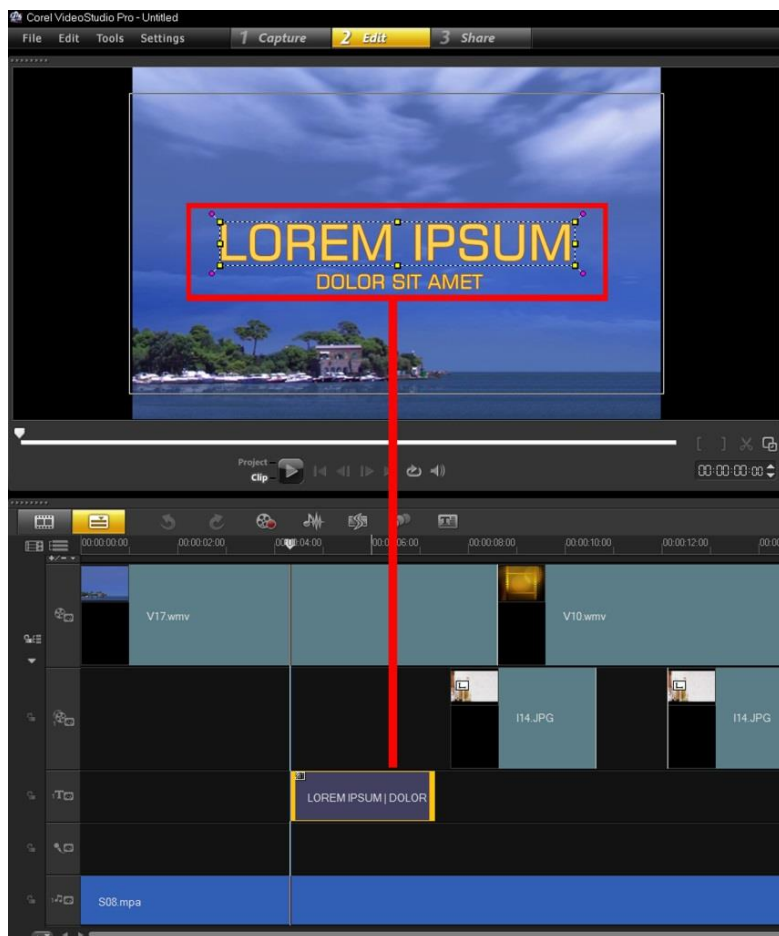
Corel VideoStudio Pro - Untitled

File Edit Tools Settings

1 Capture 2 Edit 3 Share

LOREM IPSUM
DOLOR SIT AMET

Project
Clip

00:00:00:00

00:00:00:00 00:00:02:00 00:00:04:00 00:00:06:00 00:00:08:00 00:00:10:00 00:00:12:00

V17.wmv

V10.wmv

I14.JPG

I14.JPG

LOREM IPSUM | DOLOR

S08.mpa